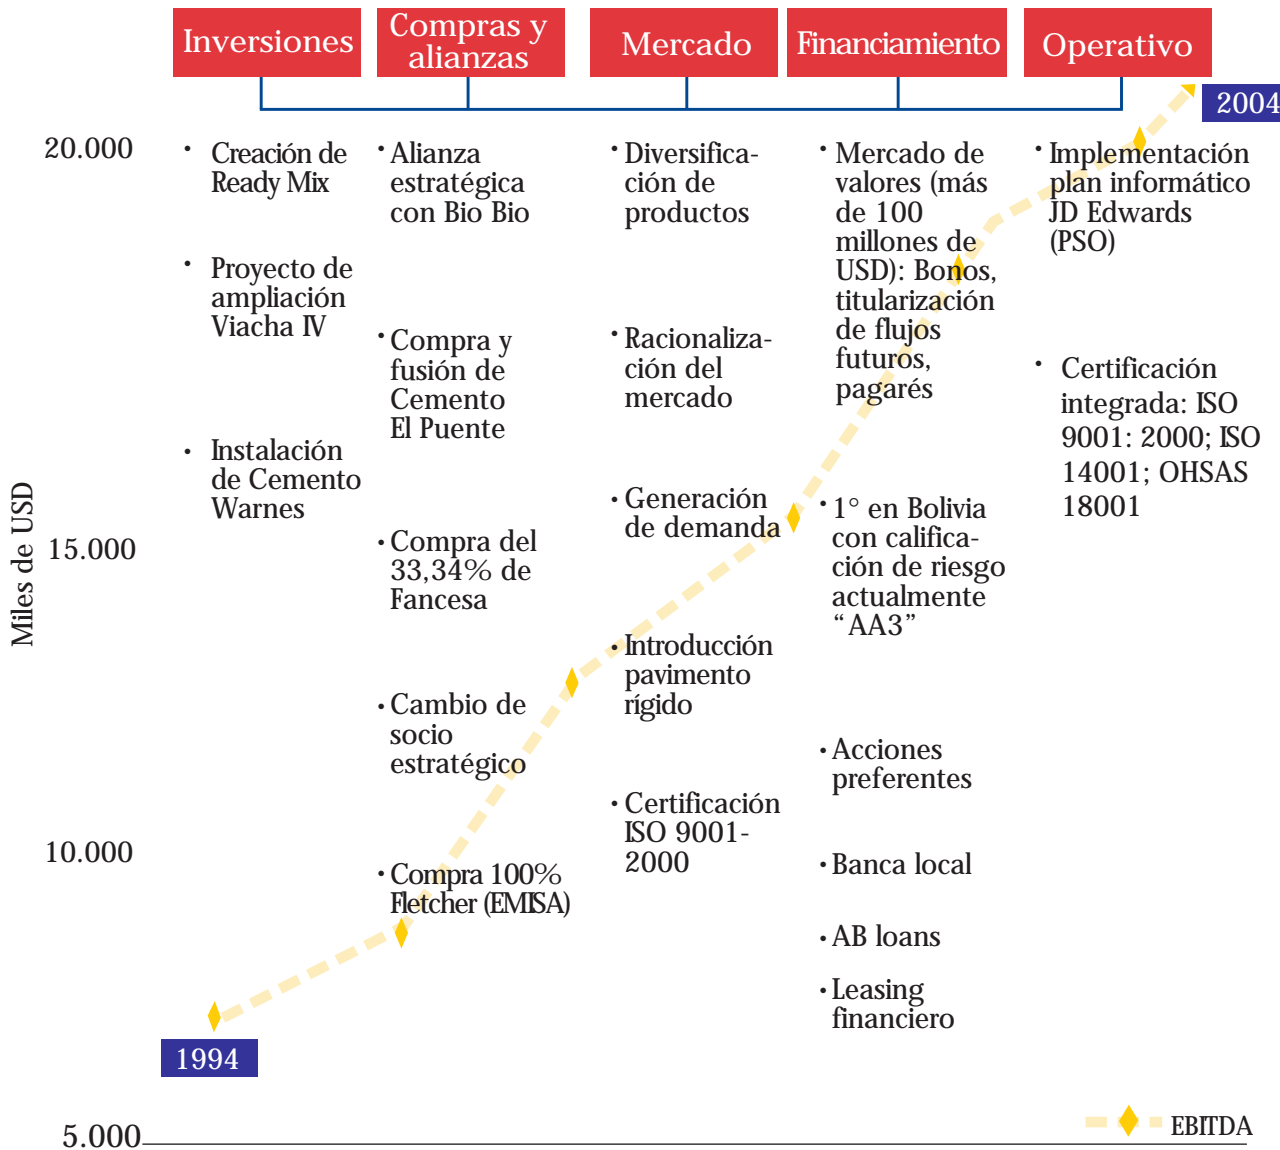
Inversiones

Compras y alianzas

Mercado

Financiamiento

Operativo

2004

20.000

15.000

10.000

5.000

Miles de USD

• Creación de Ready Mix

• Proyecto de ampliación Viacha IV

• Instalación de Cemento Warnes

• Alianza estratégica con Bio Bio

• Compra y fusión de Cemento El Puente

• Compra del 33,34% de Fancesa

• Cambio de socio estratégico

• Compra 100% Fletcher (EMISA)

• Diversificación de productos

• Racionalización del mercado

• Generación de demanda

• Introducción pavimento rígido

• Certificación ISO 9001-2000

• Mercado de valores (más de 100 millones de USD): Bonos, titularización de flujos futuros, pagarés

• 1° en Bolivia con calificación de riesgo actualmente "AA3"

• Acciones preferentes

• Banca local

• AB loans

• Leasing financiero

• Implementación plan informático JD Edwards (PSO)

• Certificación integrada: ISO 9001: 2000; ISO 14001; OHSAS 18001

1994

EBITDA